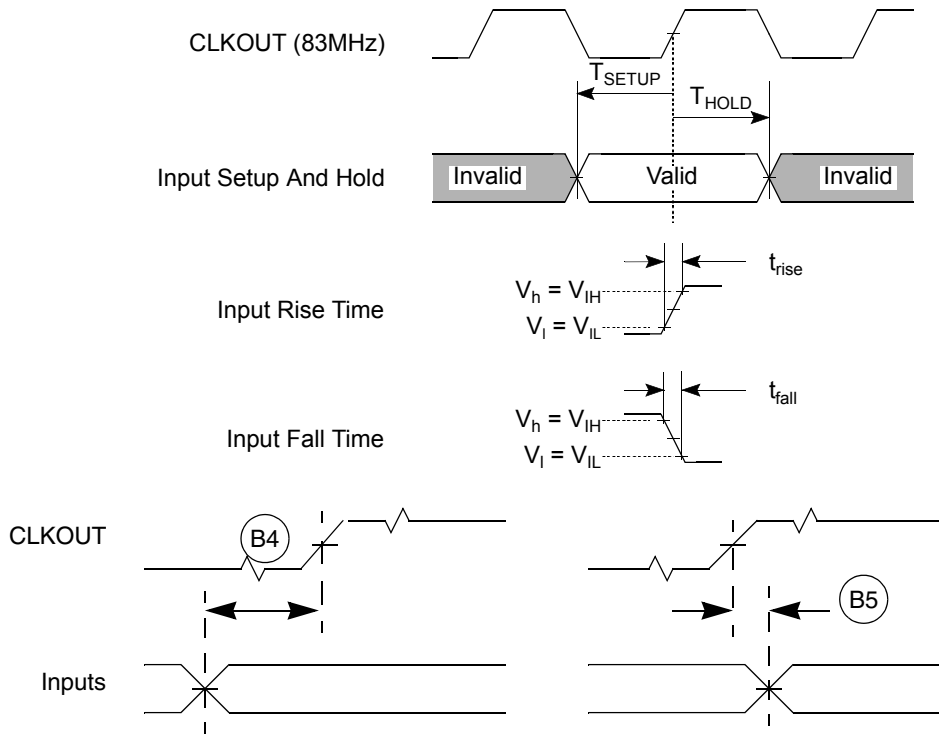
CLKOUT (83MHz)

$T_{SETUP}$

$T_{HOLD}$

Input Setup And Hold

Invalid

Valid

Invalid

$t_{rise}$

$V_h = V_{IH}$

Input Rise Time

$V_l = V_{IL}$

$t_{fall}$

$V_h = V_{IH}$

Input Fall Time

$V_l = V_{IL}$

CLKOUT

B4

B5

Inputs